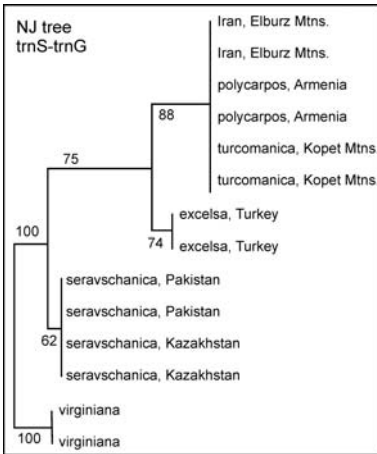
NJ tree
trnS-trnG

Iran, Elburz Mtns.
Iran, Elburz Mtns.
polycarpos, Armenia
88
polycarpos, Armenia
turcomanica, Kopet Mtns
turcomanica, Kopet Mtns
75
excelsa, Turkey
100
74
excelsa, Turkey
seravschanica, Pakistan
seravschanica, Pakistan
62
seravschanica, Kazakhstan
seravschanica, Kazakhstan
virginiana
100
virginiana